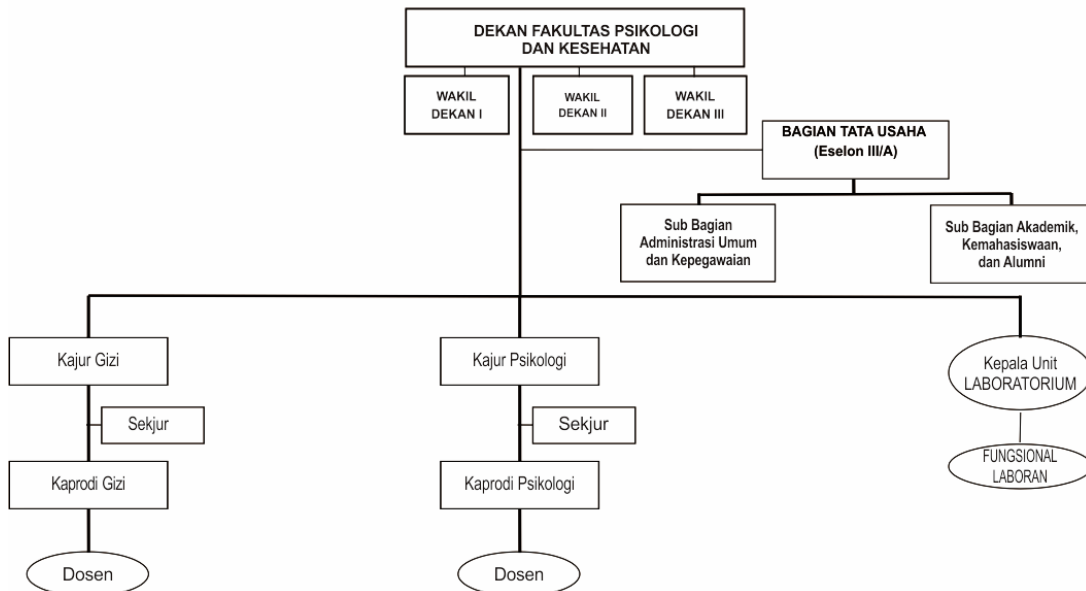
DEKAN FAKULTAS PSIKOLOGI DAN KESEHATAN

WAKIL DEKAN I

WAKIL DEKAN II

WAKIL DEKAN III

BAGIAN TATA USAHA (Eselon III/A)

Sub Bagian Administrasi Umum dan Kepegawaian

Sub Bagian Akademik, Kemahasiswaan, dan Alumni

Kajur Gizi

Sekjur

Kaprodi Gizi

Dosen

Kajur Psikologi

Sekjur

Kaprodi Psikologi

Dosen

Kepala Unit LABORATORIUM

FUNGSIONAL LABORAN